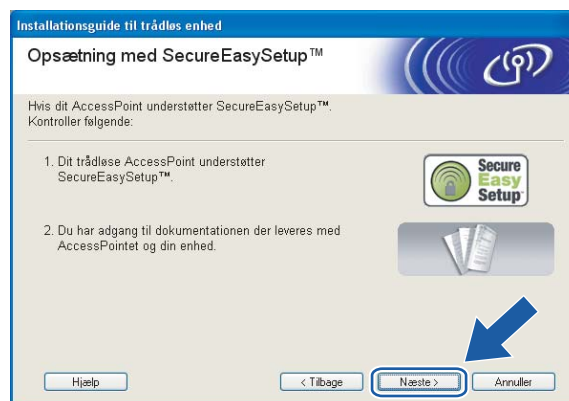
Installationsguide til trådløs enhed

Opsætning med SecureEasySetup™

Hvis dit AccessPoint understøtter SecureEasySetup™. Kontroller følgende:

1. Dit trådløse AccessPoint understøtter SecureEasySetup™.

Secure Easy Setup

2. Du har adgang til dokumentationen der leveres med AccessPointet og din enhed.

Hjælp

< Tilbage

Næste >

Annuller